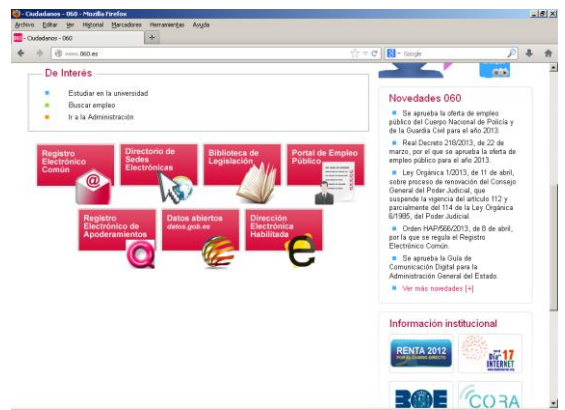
Ciudadanos - 060 - Mozilla Firefox

Archivo Editar Ver Historial Marcadores Herramientas Ayuda

Ciudadanos - 060

www.060.es

Google

De Interés

Estudiar en la universidad

Buscar empleo

Ir a la Administración

Registro Electrónico Común

Directorio de Sedes Electrónicas

Biblioteca de Legislación

Portal de Empleo Público

Registro Electrónico de Apoderamientos

Datos abiertos datos.gob.es

Dirección Electrónica Habilitada

Novedades 060

Se aprueba la oferta de empleo público del Cuerpo Nacional de Policía y de la Guardia Civil para el año 2013.

Real Decreto 218/2013, de 22 de marzo, por el que se aprueba la oferta de empleo público para el año 2013.

Ley Orgánica 1/2013, de 11 de abril, sobre proceso de renovación del Consejo General del Poder Judicial, que suspende la vigencia del artículo 112 y parcialmente del 114 de la Ley Orgánica 6/1985, del Poder Judicial.

Orden HAP/566/2013, de 8 de abril, por la que se regula el Registro Electrónico Común.

Se aprueba la Guía de Comunicación Digital para la Administración General del Estado.

Ver más novedades [+]

Información institucional

RENTA 2012

17 INTERNET

BOE

CORA